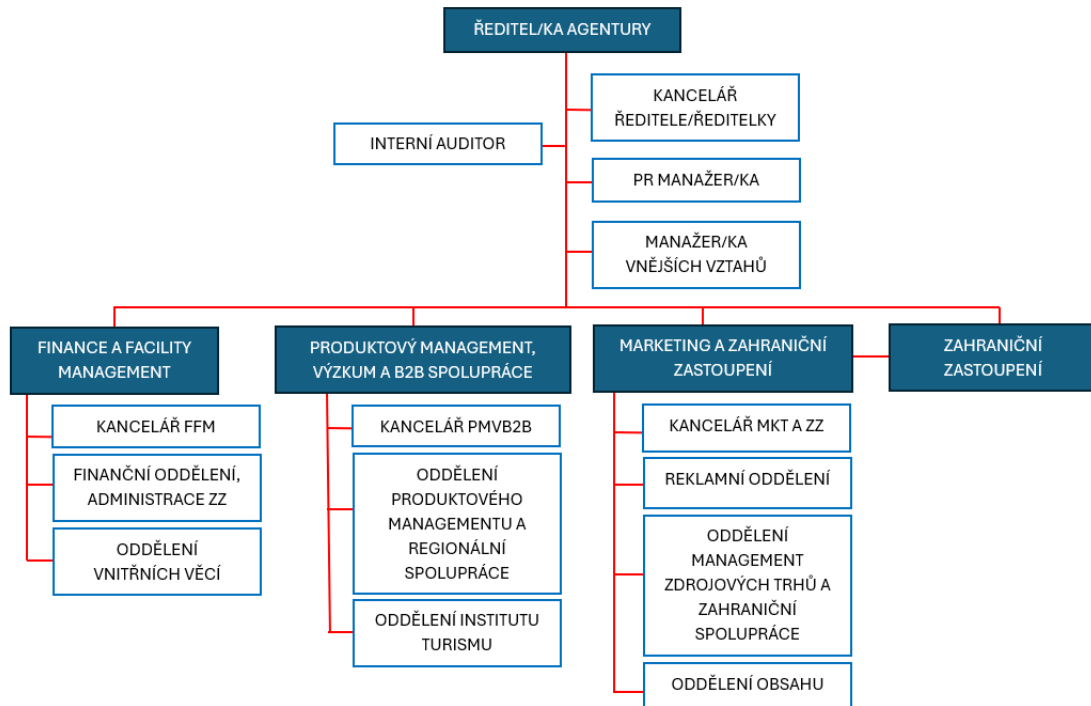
ŘEDITEL/KA AGENTURY

KANCELÁŘ ŘEDITELE/ŘEDITELKY

INTERNÍ AUDITOR

PR MANAŽER/KA

MANAŽER/KA VNĚJŠÍCH VZTAHŮ

FINANCE A FACILITY MANAGEMENT

KANCELÁŘ FFM

FINANČNÍ ODDĚLENÍ, ADMINISTRACE ZZ

ODDĚLENÍ VNITŘNÍCH VĚCÍ

PRODUKTOVÝ MANAGEMENT, VÝZKUM A B2B SPOLUPRÁCE

KANCELÁŘ PMVB2B

ODDĚLENÍ PRODUKTOVÉHO MANAGEMENTU A REGIONÁLNÍ SPOLUPRÁCE

ODDĚLENÍ INSTITUTU TURISMU

MARKETING A ZAHRANIČNÍ ZASTOUPENÍ

KANCELÁŘ MKT A ZZ

REKLAMNÍ ODDĚLENÍ

ODDĚLENÍ MANAGEMENT ZDROJOVÝCH TRHŮ A ZAHRANIČNÍ SPOLUPRÁCE

ODDĚLENÍ OBSAHU

ZAHRANIČNÍ ZASTOUPENÍ